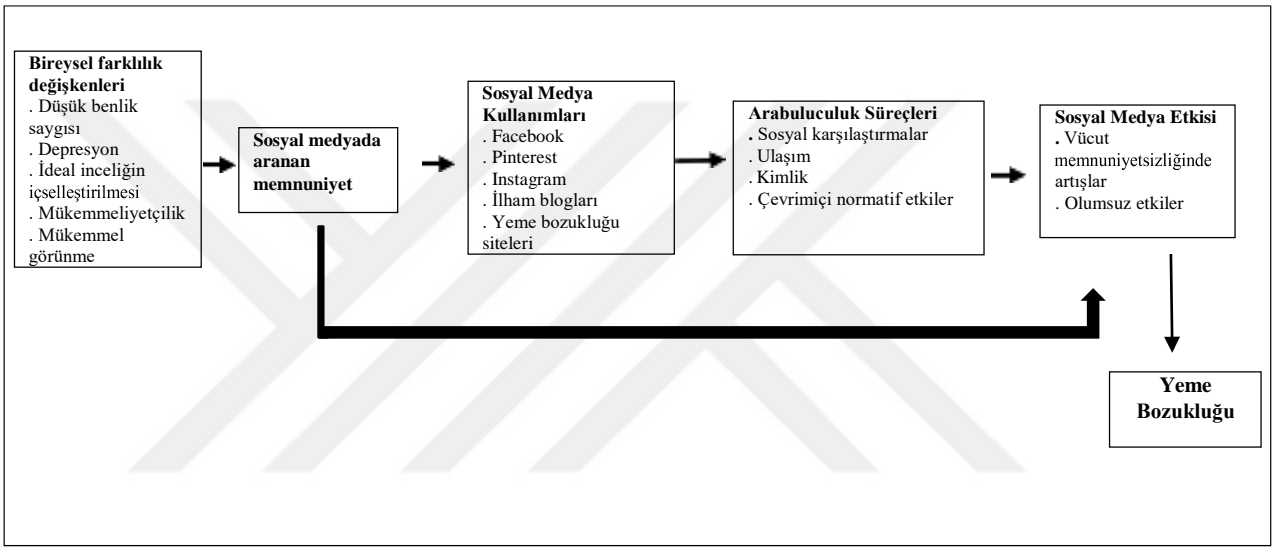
**Bireysel farklılık değişkenleri**
. Düşük benlik saygısı
. Depresyon
. İdeal inceliğin içselleştirilmesi
. Mükemmeliyetçilik
. Mükemmel görünme

**Sosyal medyada aranan memnuniyet**

**Sosyal Medya Kullanımları**
. Facebook
. Pinterest
. Instagram
. İlham blogları
. Yeme bozukluğu siteleri

**Arabuluculuk Süreçleri**
. Sosyal karşılaştırmalar
. Ulaşım
. Kimlik
. Çevrimiçi normatif etkiler

**Sosyal Medya Etkisi**
. Vücut memnuniyetsizliğinde artışlar
. Olumsuz etkiler

**Yeme Bozukluğu**